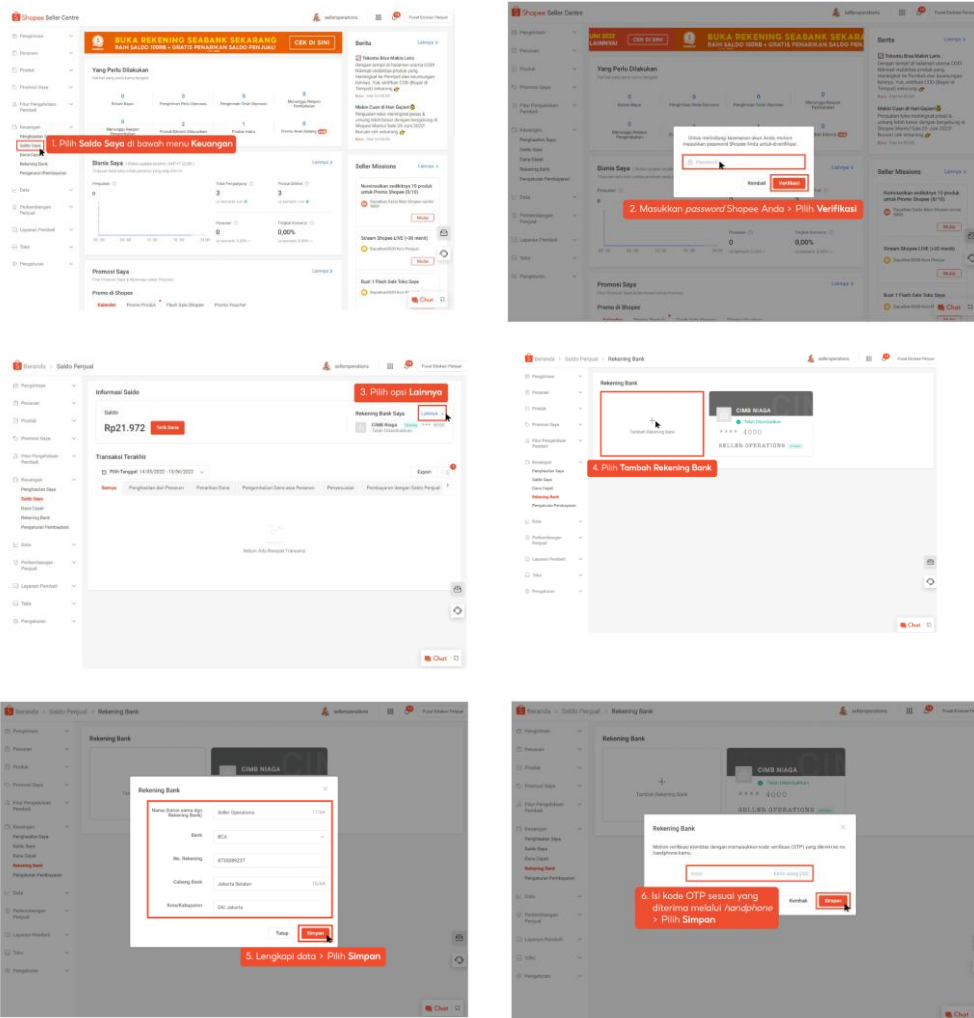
Shopee Seller Centre

BUKA REKENING SEABANK SEKARANG
RAIH SALDO 100RB + GRATIS PENARIKAN SALDO PENJUAL!
CEK DI SINI

Yang Perlu Dilakukan

Bisnis Saya

Promosi Saya

Berita

Seller Missions

1. Pilih Saldo Saya di bawah menu Keuangan

Chat

2. Masukkan password Shopee Anda > Pilih Verifikasi

Kembali
Verifikasi

Beranda > Saldo Penjual

Informasi Saldo

Saldo

Rp21.972

Tarik Dana

Rekening Bank Saya

Lainnya

CIMB Niaga

3. Pilih opsi Lainnya

Transaksi Terakhir

Export

Belum Ada Riwayat Transaksi

Beranda > Saldo Penjual > Rekening Bank

Rekening Bank

Tambah Rekening Bank

CIMB NIAGA

**** 4000

SELLER OPERATIONS

4. Pilih Tambah Rekening Bank

Rekening Bank

Nama (harus sama dgn Rekening Bank)
Seller Operations

Bank
BCA

No. Rekening
8755889227

Cabang Bank
Jakarta Selatan

Kota/Kabupaten
DKI Jakarta

Tutup
Simpan

5. Lengkapi data > Pilih Simpan

Rekening Bank

Kembali
Simpan

6. Isi kode OTP sesuai yang diterima melalui handphone > Pilih Simpan

Chat